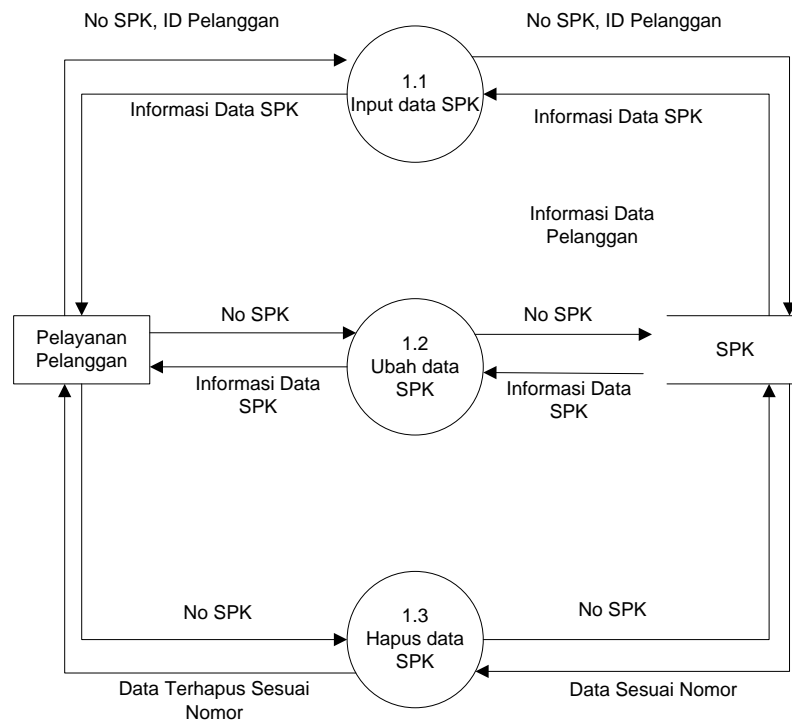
No SPK, ID Pelanggan

No SPK, ID Pelanggan

1.1
Input data SPK

Informasi Data SPK

Informasi Data SPK

Informasi Data Pelanggan

Pelayanan Pelanggan

No SPK

1.2
Ubah data SPK

No SPK

SPK

Informasi Data SPK

Informasi Data SPK

No SPK

1.3
Hapus data SPK

No SPK

Data Terhapus Sesuai Nomor

Data Sesuai Nomor